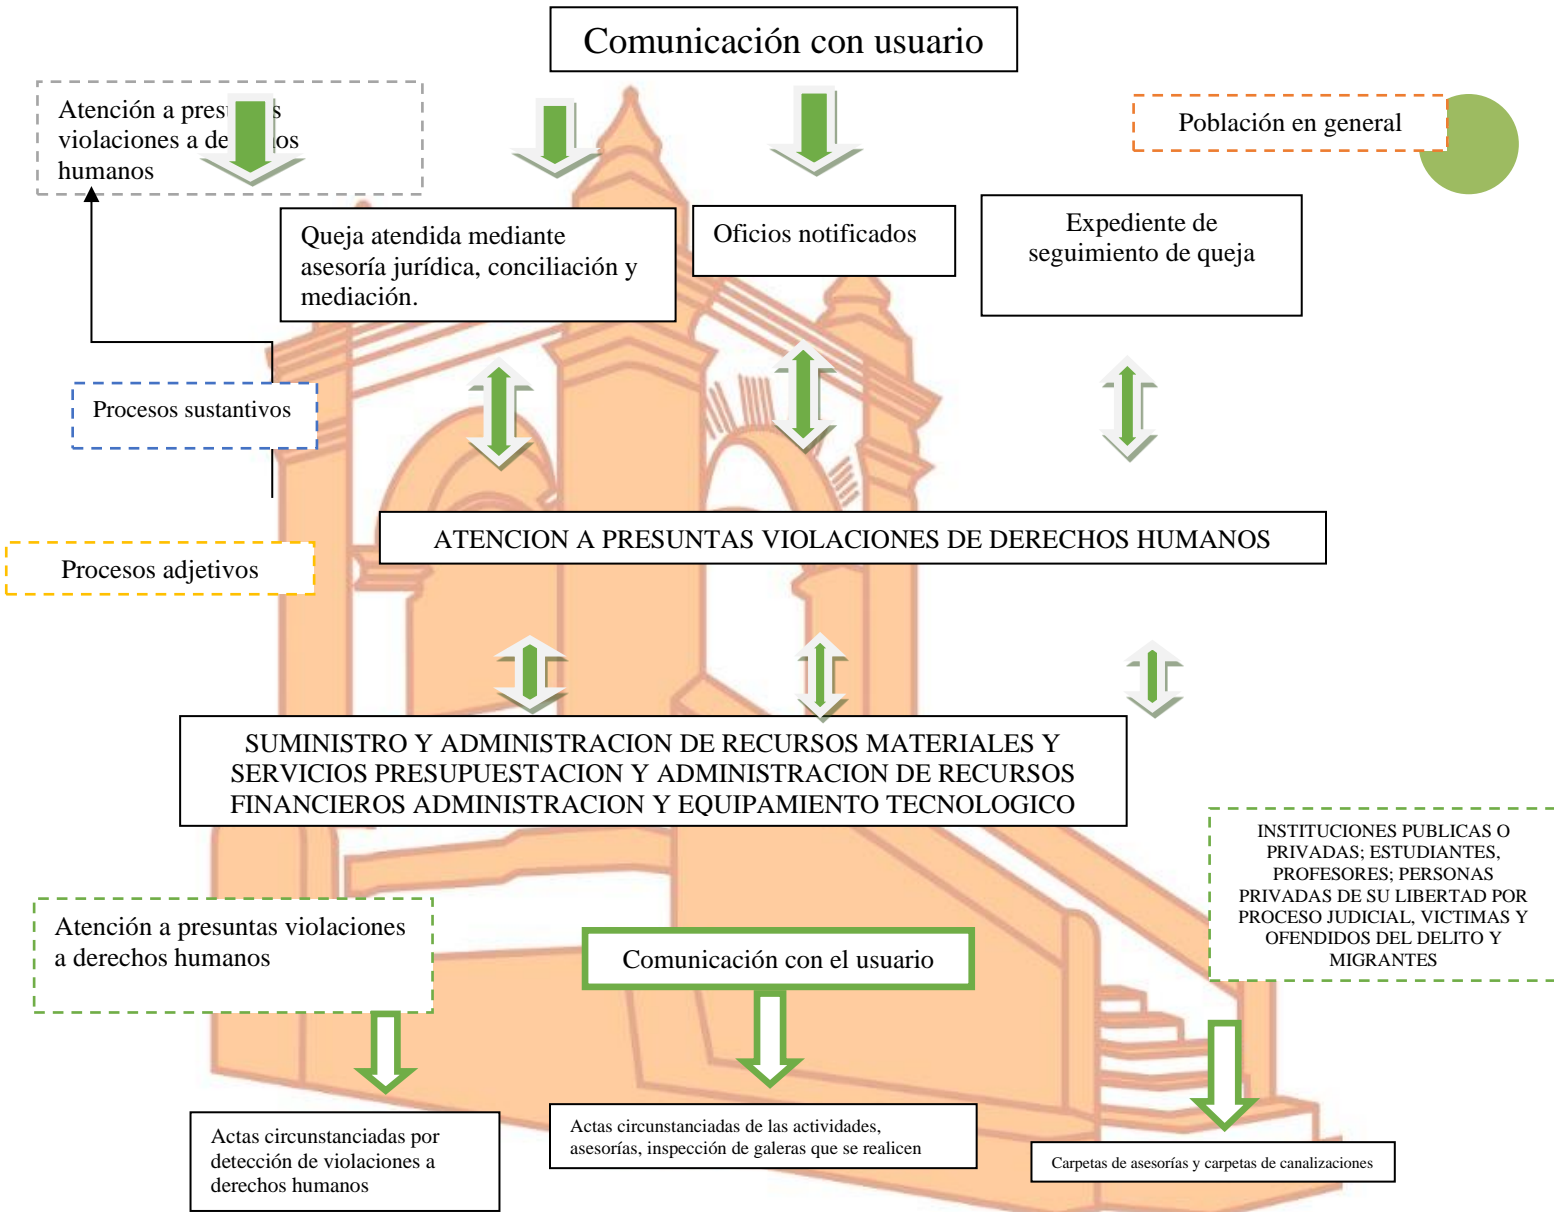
Comunicación con usuario

Atención a pres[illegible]s violaciones a de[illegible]os humanos

Población en general

Queja atendida mediante asesoría jurídica, conciliación y mediación.

Oficios notificados

Expediente de seguimiento de queja

Procesos sustantivos

ATENCION A PRESUNTAS VIOLACIONES DE DERECHOS HUMANOS

Procesos adjetivos

SUMINISTRO Y ADMINISTRACION DE RECURSOS MATERIALES Y SERVICIOS PRESUPUESTACION Y ADMINISTRACION DE RECURSOS FINANCIEROS ADMINISTRACION Y EQUIPAMIENTO TECNOLOGICO

INSTITUCIONES PUBLICAS O PRIVADAS; ESTUDIANTES, PROFESORES; PERSONAS PRIVADAS DE SU LIBERTAD POR PROCESO JUDICIAL, VICTIMAS Y OFENDIDOS DEL DELITO Y MIGRANTES

Atención a presuntas violaciones a derechos humanos

Comunicación con el usuario

Actas circunstanciadas por detección de violaciones a derechos humanos

Actas circunstanciadas de las actividades, asesorías, inspección de galeras que se realicen

Carpetas de asesorías y carpetas de canalizaciones